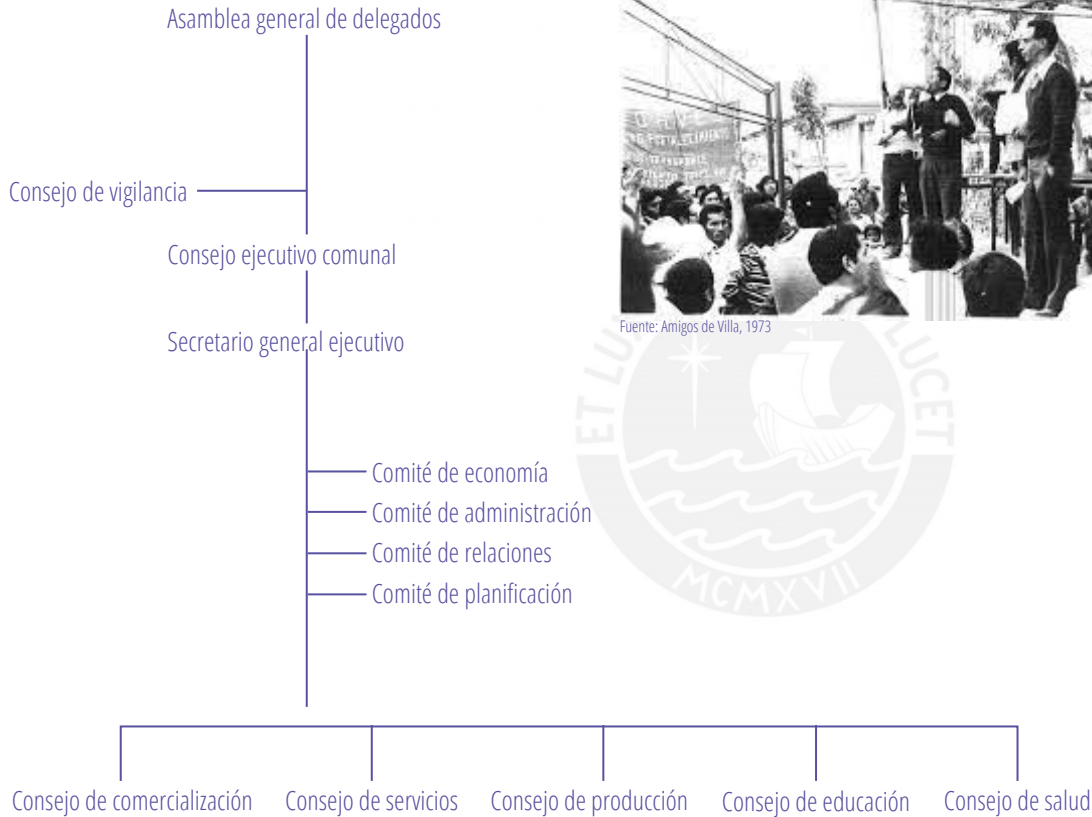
Asamblea general de delegados

Consejo de vigilancia

Consejo ejecutivo comunal

Secretario general ejecutivo

Comité de economía
Comité de administración
Comité de relaciones
Comité de planificación

Consejo de comercialización
Consejo de servicios
Consejo de producción
Consejo de educación
Consejo de salud

Fuente: Amigos de Villa, 1973

ET LUX IN TENEBRIS LUCET
MCMXVII